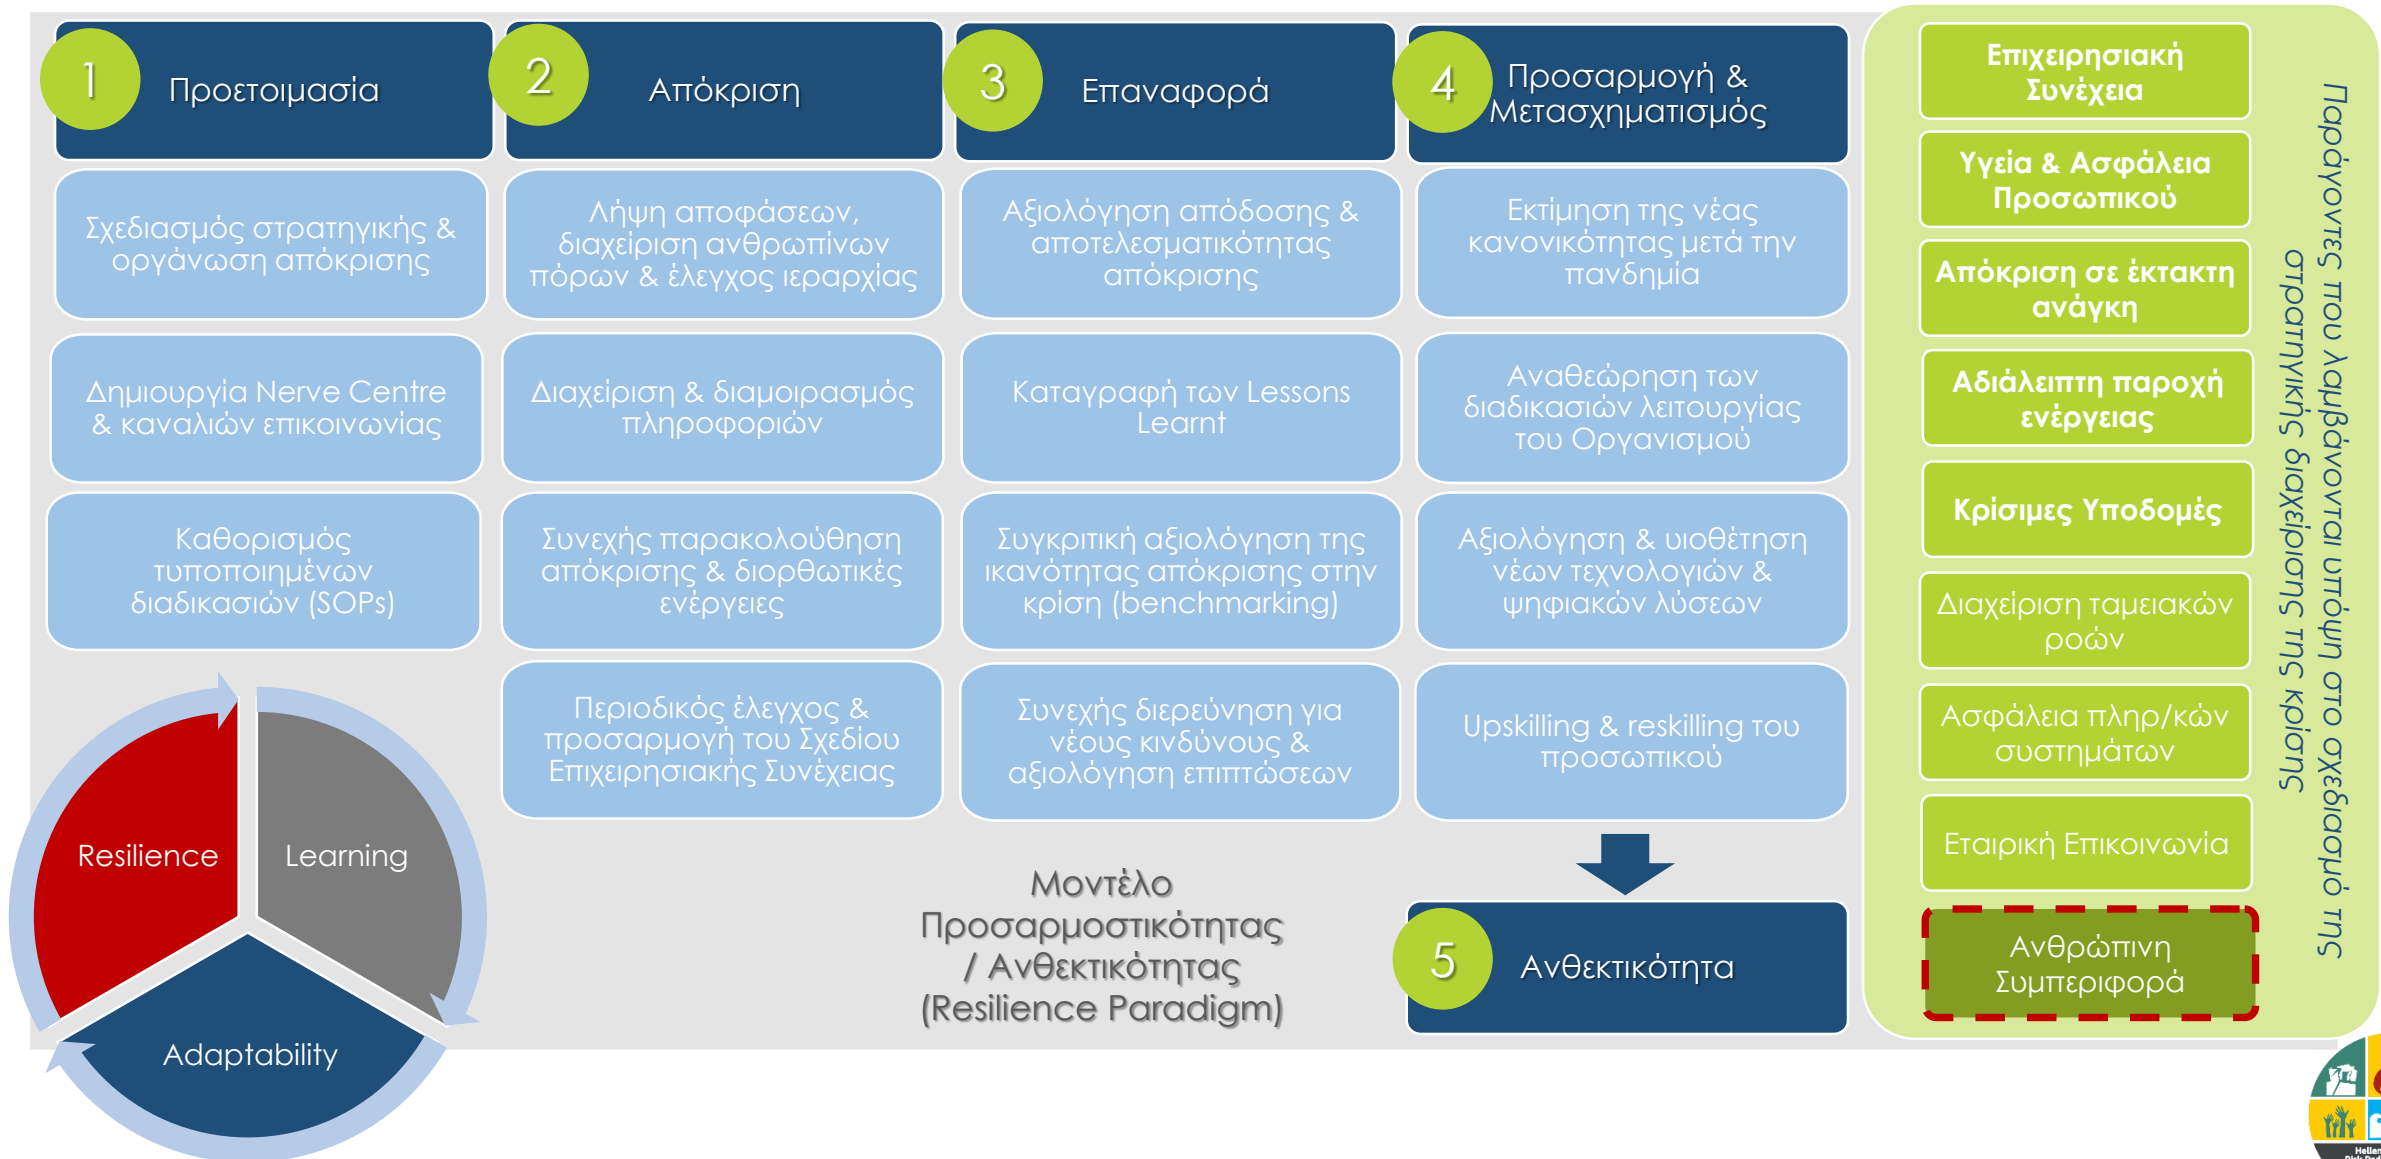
1 Προετοιμασία

2 Απόκριση

3 Επαναφορά

4 Προσαρμογή & Μετασχηματισμός

Σχεδιασμός στρατηγικής & οργάνωση απόκρισης

Λήψη αποφάσεων, διαχείριση ανθρωπίνων πόρων & έλεγχος ιεραρχίας

Αξιολόγηση απόδοσης & αποτελεσματικότητας απόκρισης

Εκτίμηση της νέας κανονικότητας μετά την πανδημία

Δημιουργία Nerve Centre & καναλιών επικοινωνίας

Διαχείριση & διαμοιρασμός πληροφοριών

Καταγραφή των Lessons Learnt

Αναθεώρηση των διαδικασιών λειτουργίας του Οργανισμού

Καθορισμός τυποποιημένων διαδικασιών (SOPs)

Συνεχής παρακολούθηση απόκρισης & διορθωτικές ενέργειες

Συγκριτική αξιολόγηση της ικανότητας απόκρισης στην κρίση (benchmarking)

Αξιολόγηση & υιοθέτηση νέων τεχνολογιών & ψηφιακών λύσεων

Περιοδικός έλεγχος & προσαρμογή του Σχεδίου Επιχειρησιακής Συνέχειας

Συνεχής διερεύνηση για νέους κινδύνους & αξιολόγηση επιπτώσεων

Upskilling & reskilling του προσωπικού

Resilience

Learning

Adaptability

Μοντέλο Προσαρμοστικότητας / Ανθεκτικότητας (Resilience Paradigm)

5 Ανθεκτικότητα

Επιχειρησιακή Συνέχεια

Υγεία & Ασφάλεια Προσωπικού

Απόκριση σε έκτακτη ανάγκη

Αδιάλειπτη παροχή ενέργειας

Κρίσιμες Υποδομές

Διαχείριση ταμειακών ροών

Ασφάλεια πληρ/κών συστημάτων

Εταιρική Επικοινωνία

Ανθρώπινη Συμπεριφορά

Παράγοντες που λαμβάνονται υπόψη στο σχεδιασμό της στρατηγικής διαχείρισης της κρίσης